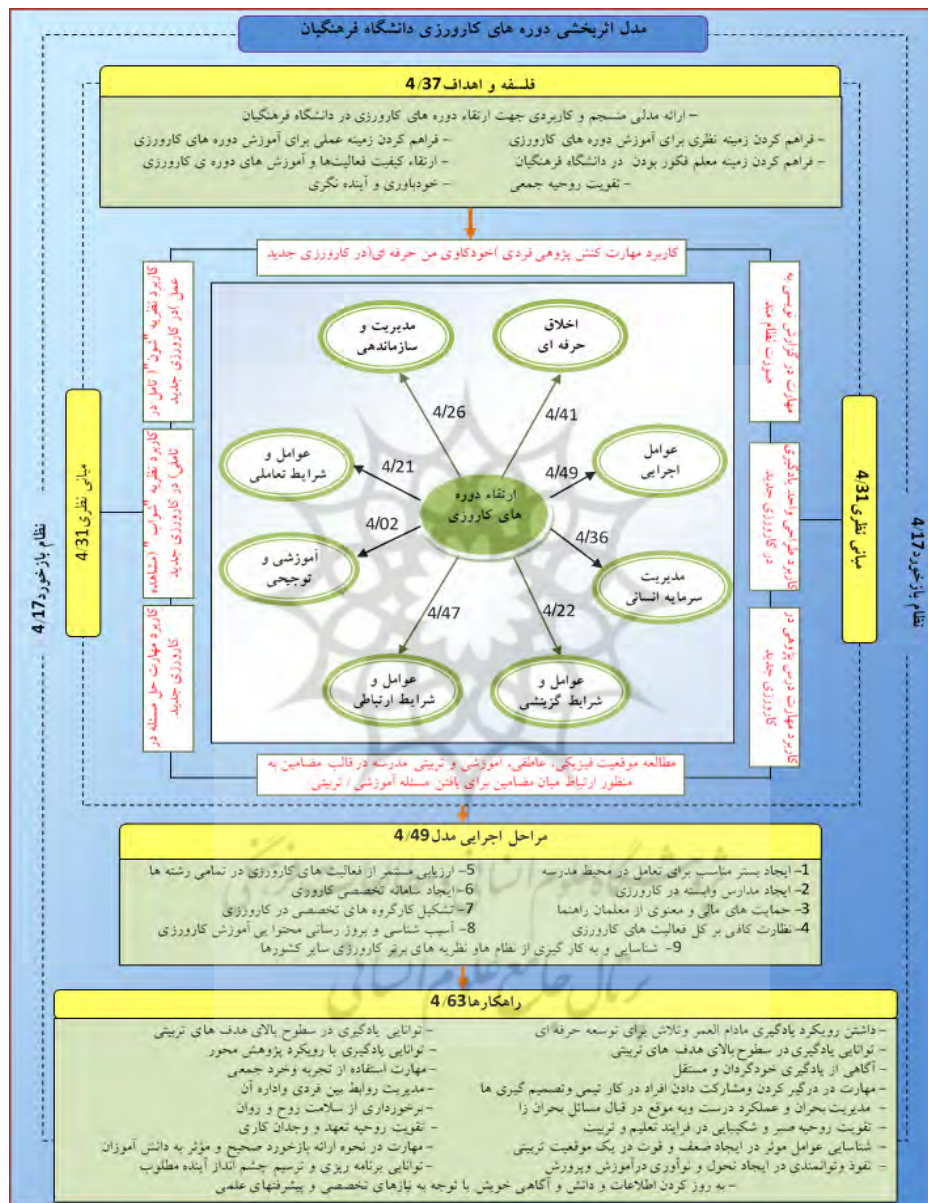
مدل اثربخشی دوره های کارورزی دانشگاه فرهنگیان

فلسفه و اهداف 4/37

– ارائه مدلی منسجم و کاربردی جهت ارتقاء دوره های کارورزی در دانشگاه فرهنگیان
– فراهم کردن زمینه نظری برای آموزش دوره های کارورزی
– فراهم کردن زمینه عملی برای آموزش دوره های کارورزی
– فراهم کردن زمینه معلم فکور بودن در دانشگاه فرهنگیان
– ارتقاء کیفیت فعالیتها و آموزش های دوره ی کارورزی
– تقویت روحیه جمعی
– خودباوری و آینده نگری

کاربرد مهارت کنش پژوهی فردی (خودکاوی من حرفه ای) در کارورزی جدید

کاربرد نظریه "دون" تامل در عمل در کارورزی جدید

کاربرد نظریه "شواب" (مشاهده تاملی) در کارورزی جدید

کاربرد مهارت حل مسئله در کارورزی جدید

مبانی نظری 4/31

نظام بازخورد 4/17

مهارت در گزارش نویسی به عنوان درس کارورزی

کاربرد طراحی واحد یادگیری در کارورزی جدید

کاربرد مهارت درس پژوهی در کارورزی جدید

مبانی نظری 4/31

نظام بازخورد 4/17

مدیریت و سازماندهی

اخلاق حرفه ای

عوامل و شرایط تعاملی

عوامل اجرایی

ارتقاء دوره های کارورزی

آموزشی و توجیحی

مدیریت سرمایه انسانی

عوامل و شرایط ارتباطی

عوامل و شرایط گزینشی

4/26
4/41
4/21
4/49
4/02
4/36
4/47
4/22

مطالعه موقعیت فیزیکی، عاطفی، آموزشی و تربیتی مدرسه در قالب مضامین به منظور ارتباط میان مضامین برای یافتن مسئله آموزشی / تربیتی

مراحل اجرایی مدل 4/49

1- ایجاد بستر مناسب برای تعامل در محیط مدرسه
2- ایجاد مدارس وابسته در کارورزی
3- حمایت های مالی و معنوی از معلمان راهنما
4- نظارت کافی بر کل فعالیت های کارورزی
5- ارزیابی مستمر از فعالیت های کارورزی در تمامی رشته ها
6- ایجاد سامانه تخصصی کارورزی
7- تشکیل کارگروه های تخصصی در کارورزی
8- آسیب شناسی و بروز رسانی محتوا یی آموزش کارورزی
9- شناسایی و به کار گیری از نظام ها و نظریه های برتر کارورزی سایر کشورها

راهکارها 4/63

– داشتن رویکرد یادگیری مادام العمر وتلاش برای توسعه حرفه ای
– توانایی یادگیری در سطوح بالای هدف های تربیتی
– آگاهی از یادگیری خودگردان و مستقل
– مهارت در درگیر کردن ومشارکت دادن افراد در کار تیمی وتصمیم گیری ها
– مدیریت بحران و عملکرد درست وبه موقع در قبال مسائل بحران زا
– تقویت روحیه صبر و شکیبایی در فرایند تعلیم و تربیت
– شناسایی عوامل موثر در ایجاد ضعف و قوت در یک موقعیت تربیتی
– نفوذ وتوانمندی در ایجاد تحول و نوآوری درآموزش وپرورش
– توانایی یادگیری در سطوح بالای هدف های تربیتی
– توانایی یادگیری با رویکرد پژوهش محور
– مهارت استفاده از تجربه وخرد جمعی
– مدیریت روابط بین فردی واداره آن
– برخورداری از سلامت روح و روان
– تقویت روحیه تعهد و وجدان کاری
– مهارت در نحوه ارائه بازخورد صحیح و مؤثر به دانش آموزان
– توانایی برنامه ریزی و ترسیم چشم انداز آینده مطلوب
– به روز کردن اطلاعات و دانش و آگاهی خویش با توجه به نیازهای تخصصی و پیشرفتهای علمی